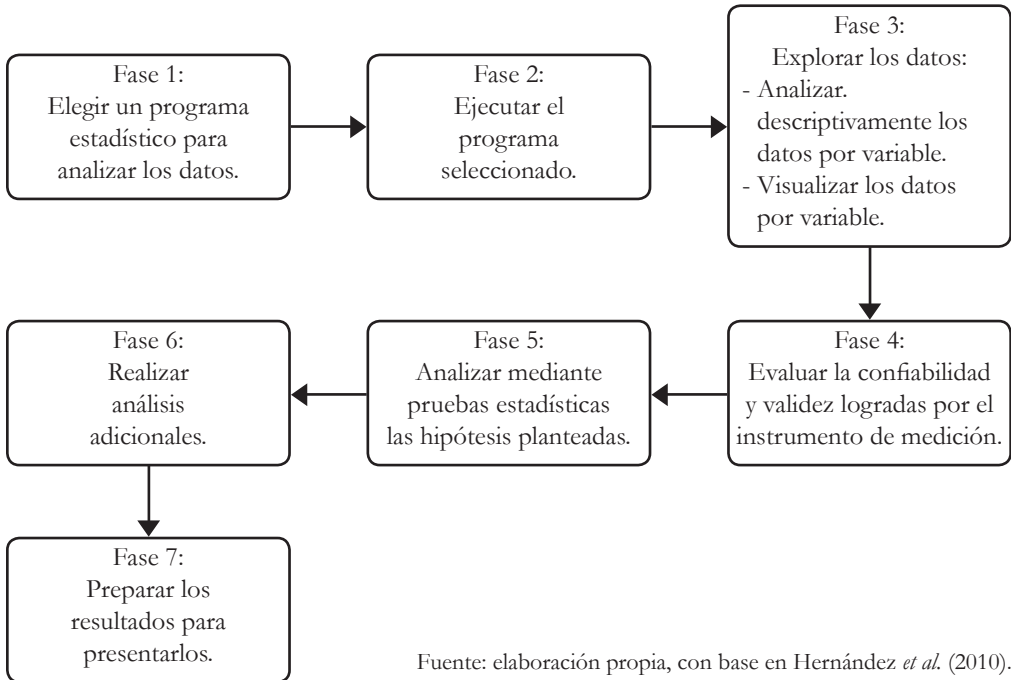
Fase 1:
Elegir un programa estadístico para analizar los datos.

Fase 2:
Ejecutar el programa seleccionado.

Fase 3:
Explorar los datos:
- Analizar. descriptivamente los datos por variable.
- Visualizar los datos por variable.

Fase 4:
Evaluar la confiabilidad y validez logradas por el instrumento de medición.

Fase 5:
Analizar mediante pruebas estadísticas las hipótesis planteadas.

Fase 6:
Realizar análisis adicionales.

Fase 7:
Preparar los resultados para presentarlos.

Fuente: elaboración propia, con base en Hernández *et al.* (2010).